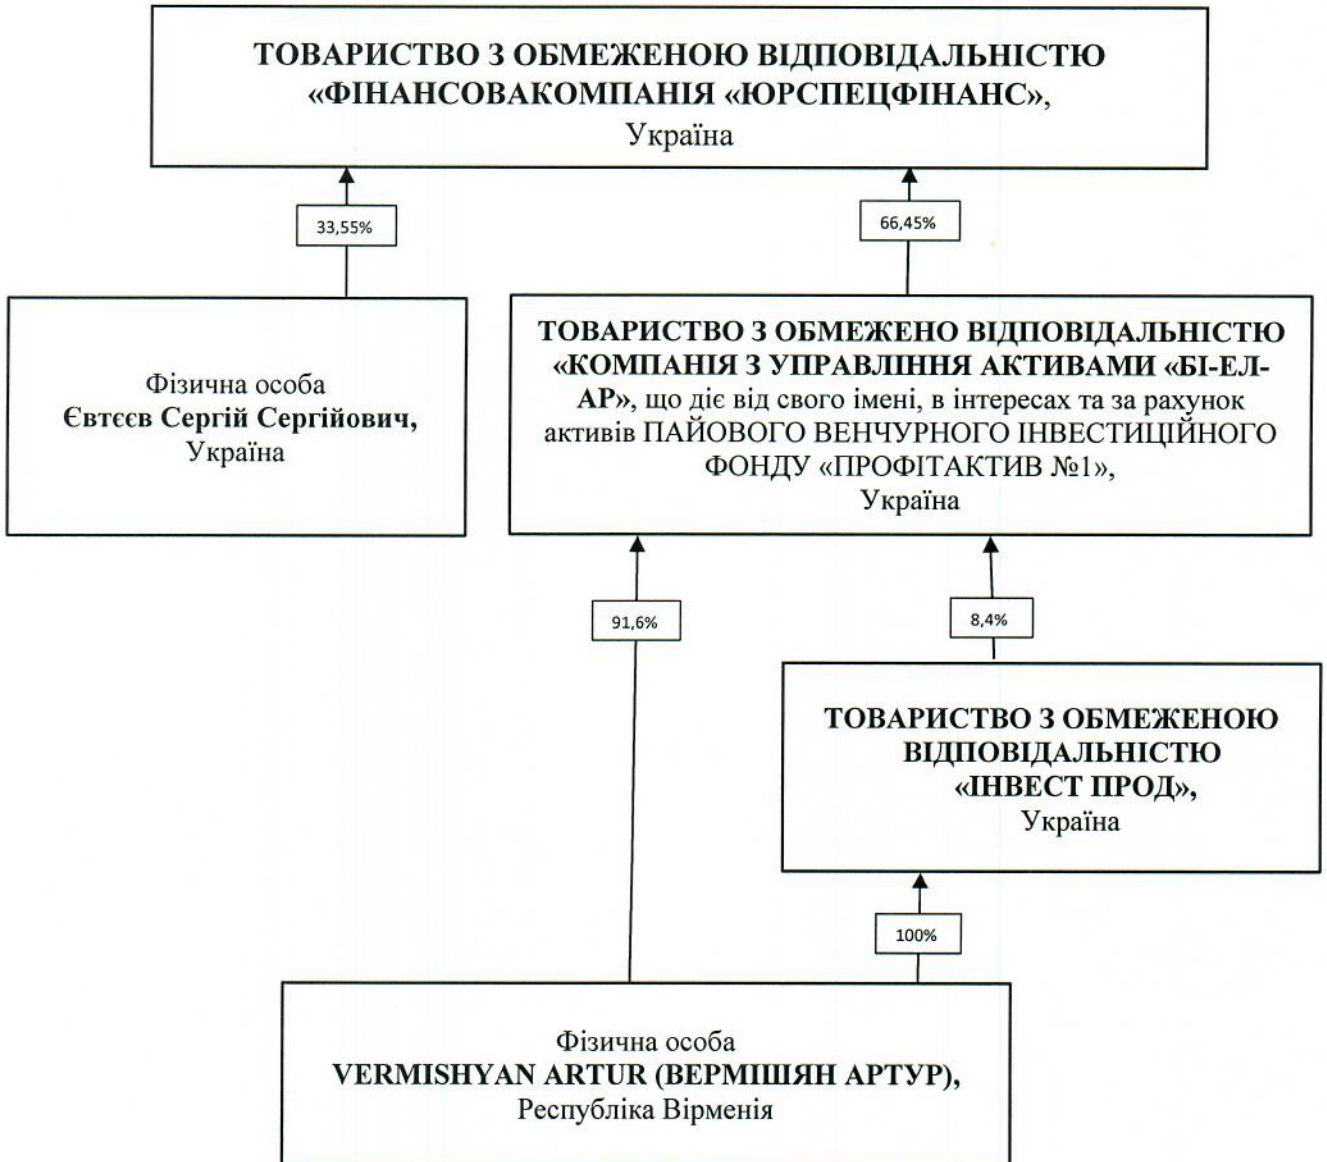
ТОВАРИСТВО З ОБМЕЖЕНОЮ ВІДПОВІДАЛЬНІСТЮ «ФІНАНСОВАКОМПАНІЯ «ЮРСПЕЦФІНАНС», Україна

33,55%

66,45%

Фізична особа Євтєєв Сергій Сергійович, Україна

ТОВАРИСТВО З ОБМЕЖЕНО ВІДПОВІДАЛЬНІСТЮ «КОМПАНІЯ З УПРАВЛІННЯ АКТИВАМИ «БІ-ЕЛ-АР», що діє від свого імені, в інтересах та за рахунок активів ПАЙОВОГО ВЕНЧУРНОГО ІНВЕСТИЦІЙНОГО ФОНДУ «ПРОФІТАКТИВ №1», Україна

91,6%

8,4%

ТОВАРИСТВО З ОБМЕЖЕНОЮ ВІДПОВІДАЛЬНІСТЮ «ІНВЕСТ ПРОД», Україна

100%

Фізична особа VERMISHYAN ARTUR (ВЕРМІШЯН АРТУР), Республіка Вірменія